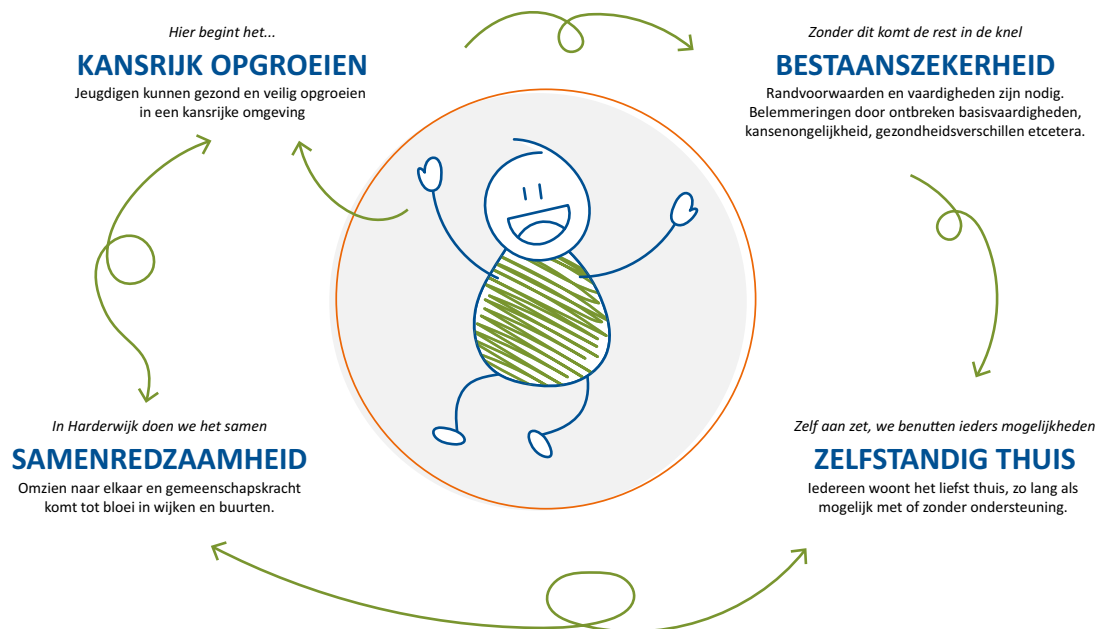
Hier begint het...
KANSRIJK OPGROEIEN
Jeugdigen kunnen gezond en veilig opgroeien in een kansrijke omgeving

Zonder dit komt de rest in de knel
BESTAANSZEKERHEID
Randvoorwaarden en vaardigheden zijn nodig. Belemmeringen door ontbreken basisvaardigheden, kansenongelijkheid, gezondheidsverschillen etcetera.

In Harderwijk doen we het samen
SAMENREDZAAMHEID
Omzien naar elkaar en gemeenschapskracht komt tot bloei in wijken en buurten.

Zelf aan zet, we benutten ieders mogelijkheden
ZELFSTANDIG THUIS
Iedereen woont het liefst thuis, zo lang als mogelijk met of zonder ondersteuning.